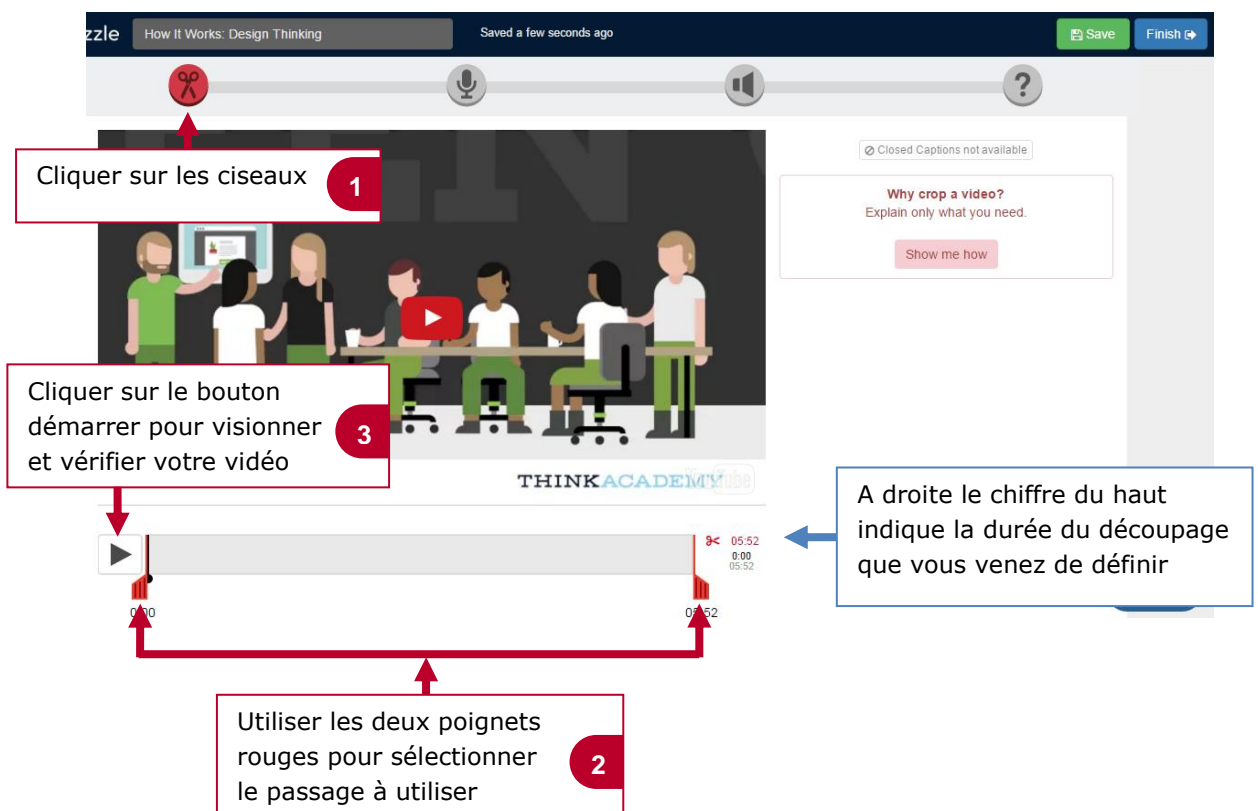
zzle How It Works: Design Thinking

Saved a few seconds ago

Save

Finish

Cliquer sur les ciseaux

1

Closed Captions not available

Why crop a video?

Explain only what you need.

Show me how

Cliquer sur le bouton démarrer pour visionner et vérifier votre vidéo

3

THINKACADEMY

A droite le chiffre du haut indique la durée du découpage que vous venez de définir

05:52

0:00

05:52

0:00

05:52

Utiliser les deux poignets rouges pour sélectionner le passage à utiliser

2